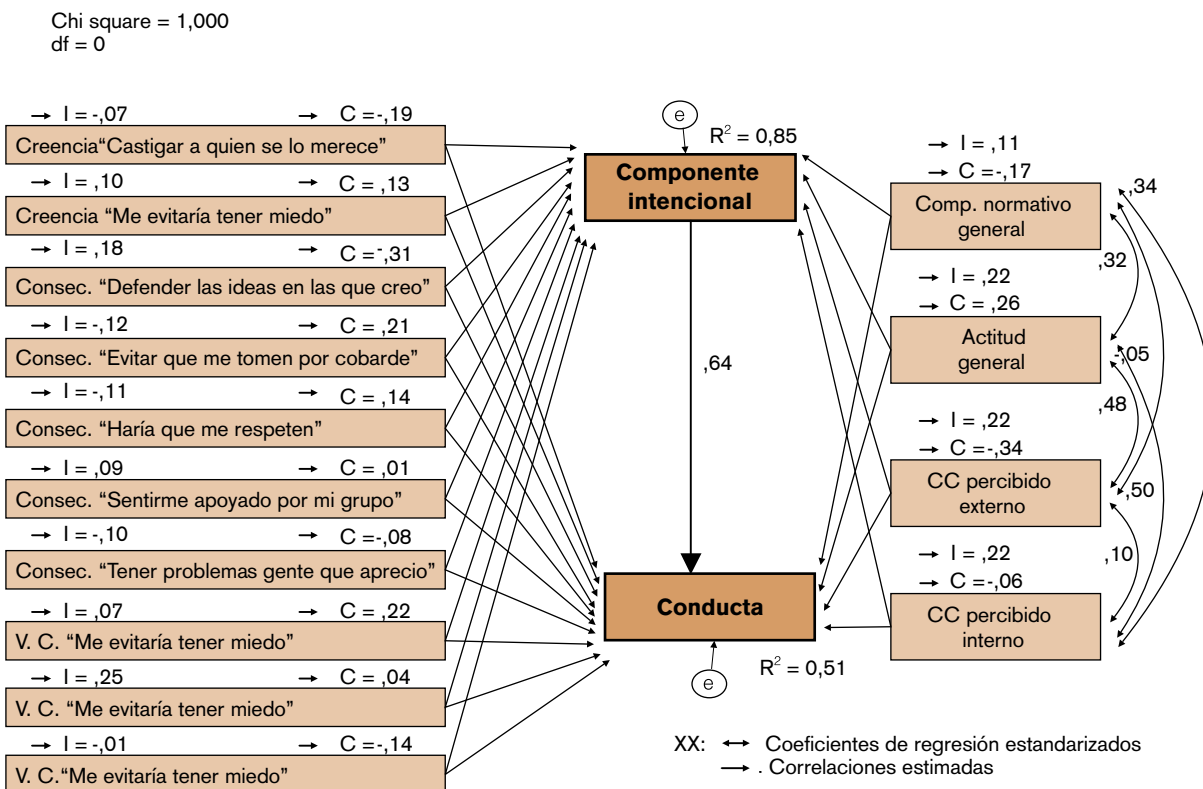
Chi square = 1,000
df = 0

→ I = -,07 → C = -,19
Creencia“Castigar a quien se lo merece”
→ I = ,10 → C = ,13
Creencia “Me evitaría tener miedo”
→ I = ,18 → C = -,31
Consec. “Defender las ideas en las que creo”
→ I = -,12 → C = ,21
Consec. “Evitar que me tomen por cobarde”
→ I = -,11 → C = ,14
Consec. “Haría que me respeten”
→ I = ,09 → C = ,01
Consec. “Sentirme apoyado por mi grupo”
→ I = -,10 → C = -,08
Consec. “Tener problemas gente que aprecio”
→ I = ,07 → C = ,22
V. C. “Me evitaría tener miedo”
→ I = ,25 → C = ,04
V. C. “Me evitaría tener miedo”
→ I = -,01 → C = -,14
V. C.“Me evitaría tener miedo”

e
$R^2$ = 0,85
Componente intencional
,64
Conducta
$R^2$ = 0,51
e

→ I = ,11
→ C = -,17
Comp. normativo general
,34
,32
→ I = ,22
→ C = ,26
Actitud general
-,05
,48
→ I = ,22
→ C = -,34
CC percibido externo
,50
,10
→ I = ,22
→ C = -,06
CC percibido interno

XX: ↔ Coeficientes de regresión estandarizados
→ . Correlaciones estimadas